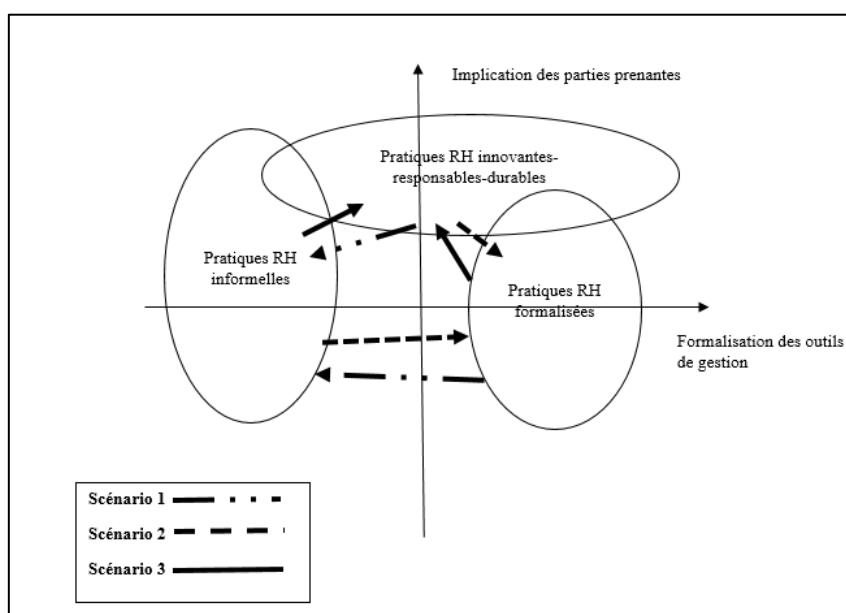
Implication des parties prenantes

Pratiques RH innovantes-responsables-durables

Pratiques RH informelles

Pratiques RH formalisées

Formalisation des outils de gestion

Scénario 1

Scénario 2

Scénario 3